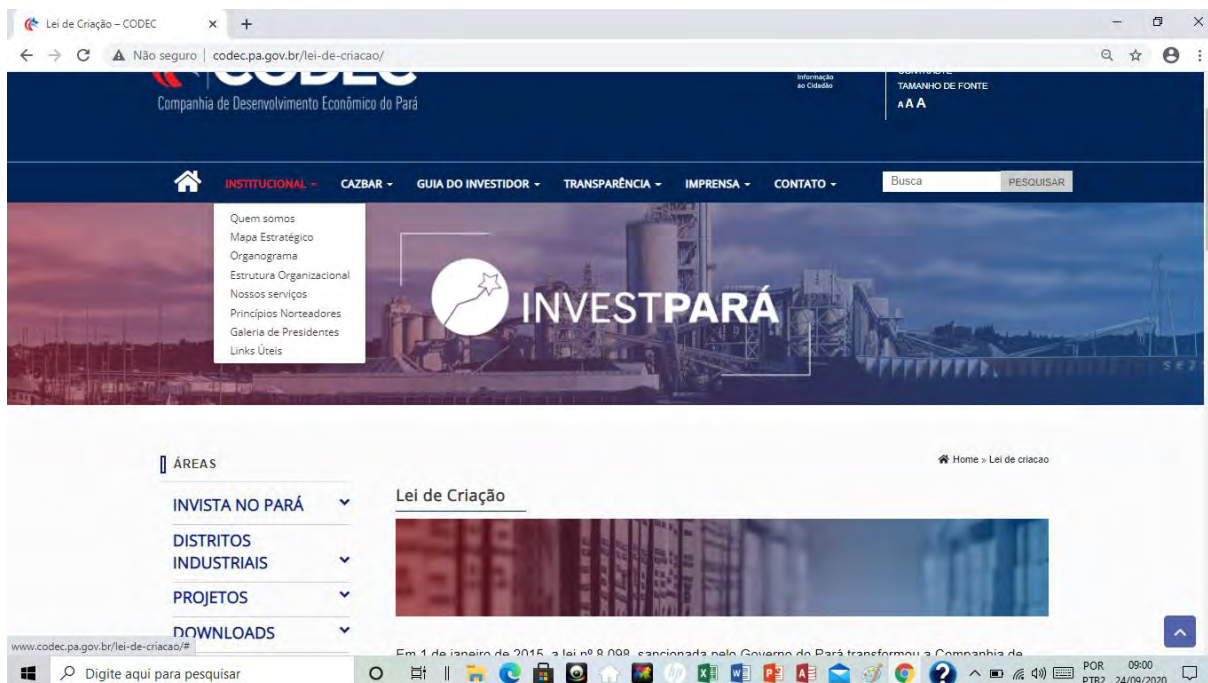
Lei de Criação – CODEC

Não seguro | codec.pa.gov.br/lei-de-criacao/

CODEC
Companhia de Desenvolvimento Econômico do Pará

Informação ao Cidadão

TAMANHO DE FONTE
A A A

INSTITUCIONAL CAZBAR GUIA DO INVESTIDOR TRANSPARÊNCIA IMPRENSA CONTATO

Busca PESQUISAR

Quem somos
Mapa Estratégico
Organograma
Estrutura Organizacional
Nossos serviços
Princípios Norteadores
Galeria de Presidentes
Links Úteis

INVESTPARÁ

ÁREAS

Home » Lei de criacao

INVISTA NO PARÁ
DISTRITOS INDUSTRIAIS
PROJETOS
DOWNLOADS

Lei de Criação

Em 1 de janeiro de 2015, a lei nº 8.098, sancionada pelo Governo do Pará transformou a Companhia de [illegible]

www.codec.pa.gov.br/lei-de-criacao/#

Digite aqui para pesquisar

POR PTB2 09:00 24/09/2020